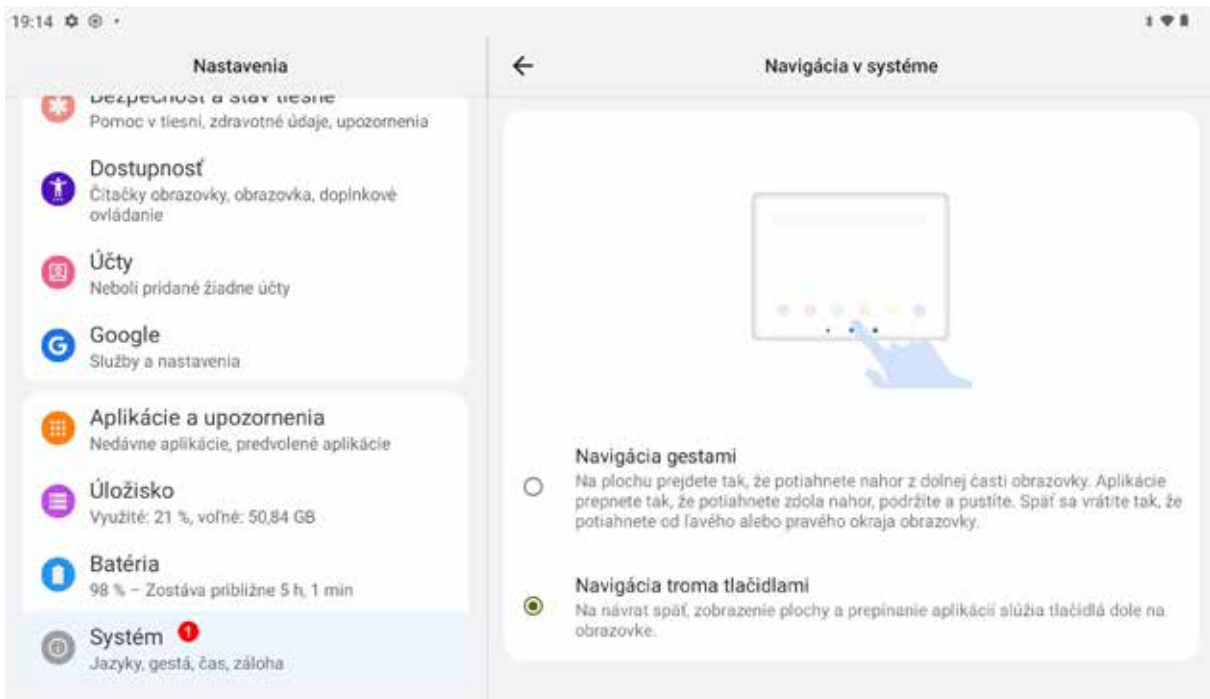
19:14

Nastavenia

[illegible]
Pomoc v tiesni, zdravotné údaje, upozornenia

Dostupnosť
Čítačky obrazovky, obrazovka, doplnkové ovládanie

Účty
Neboli pridané žiadne účty

Google
Služby a nastavenia

Aplikácie a upozornenia
Nedávne aplikácie, predvolené aplikácie

Úložisko
Využité: 21 %, voľné: 50,84 GB

Batéria
98 % – Zostáva približne 5 h, 1 min

Systém 1
Jazyky, gestá, čas, záloha

Navigácia v systéme

Navigácia gestami
Na plochu prejdete tak, že potiahnete nahor z dolnej časti obrazovky. Aplikácie prepnete tak, že potiahnete zdola nahor, podržíte a pustíte. Späť sa vrátite tak, že potiahnete od ľavého alebo pravého okraja obrazovky.

Navigácia troma tlačidlami
Na návrat späť, zobrazenie plochy a prepínanie aplikácií slúžia tlačidlá dole na obrazovke.